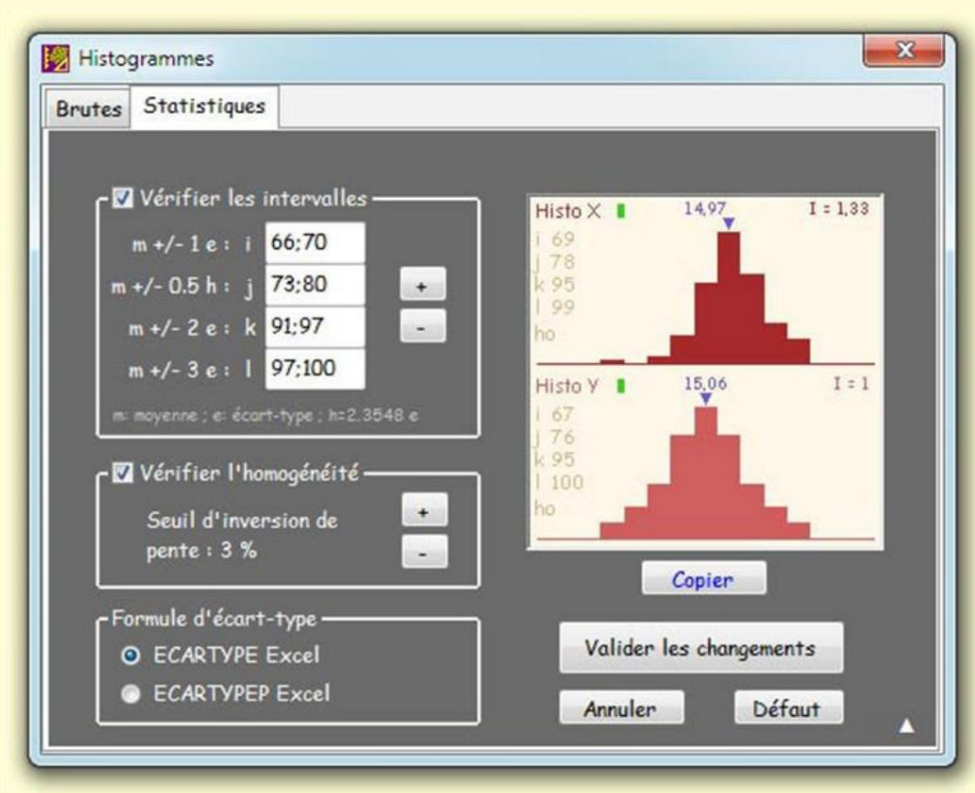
Histogrammes

Brutes | Statistiques

Vérifier les intervalles

m +/- 1 e : i 66;70

m +/- 0.5 h : j 73;80

m +/- 2 e : k 91;97

m +/- 3 e : l 97;100

+

-

m: moyenne ; e: écart-type ; h=2.3548 e

Vérifier l'homogénéité

Seuil d'inversion de pente : 3 %

+

-

Formule d'écart-type

ECARTYPE Excel

ECARTYPEP Excel

Histo X 14,97 I = 1,33
i 69
j 78
k 95
l 99
ho

Histo Y 15,06 I = 1
i 67
j 76
k 95
l 100
ho

Copier

Valider les changements

Annuler

Défaut